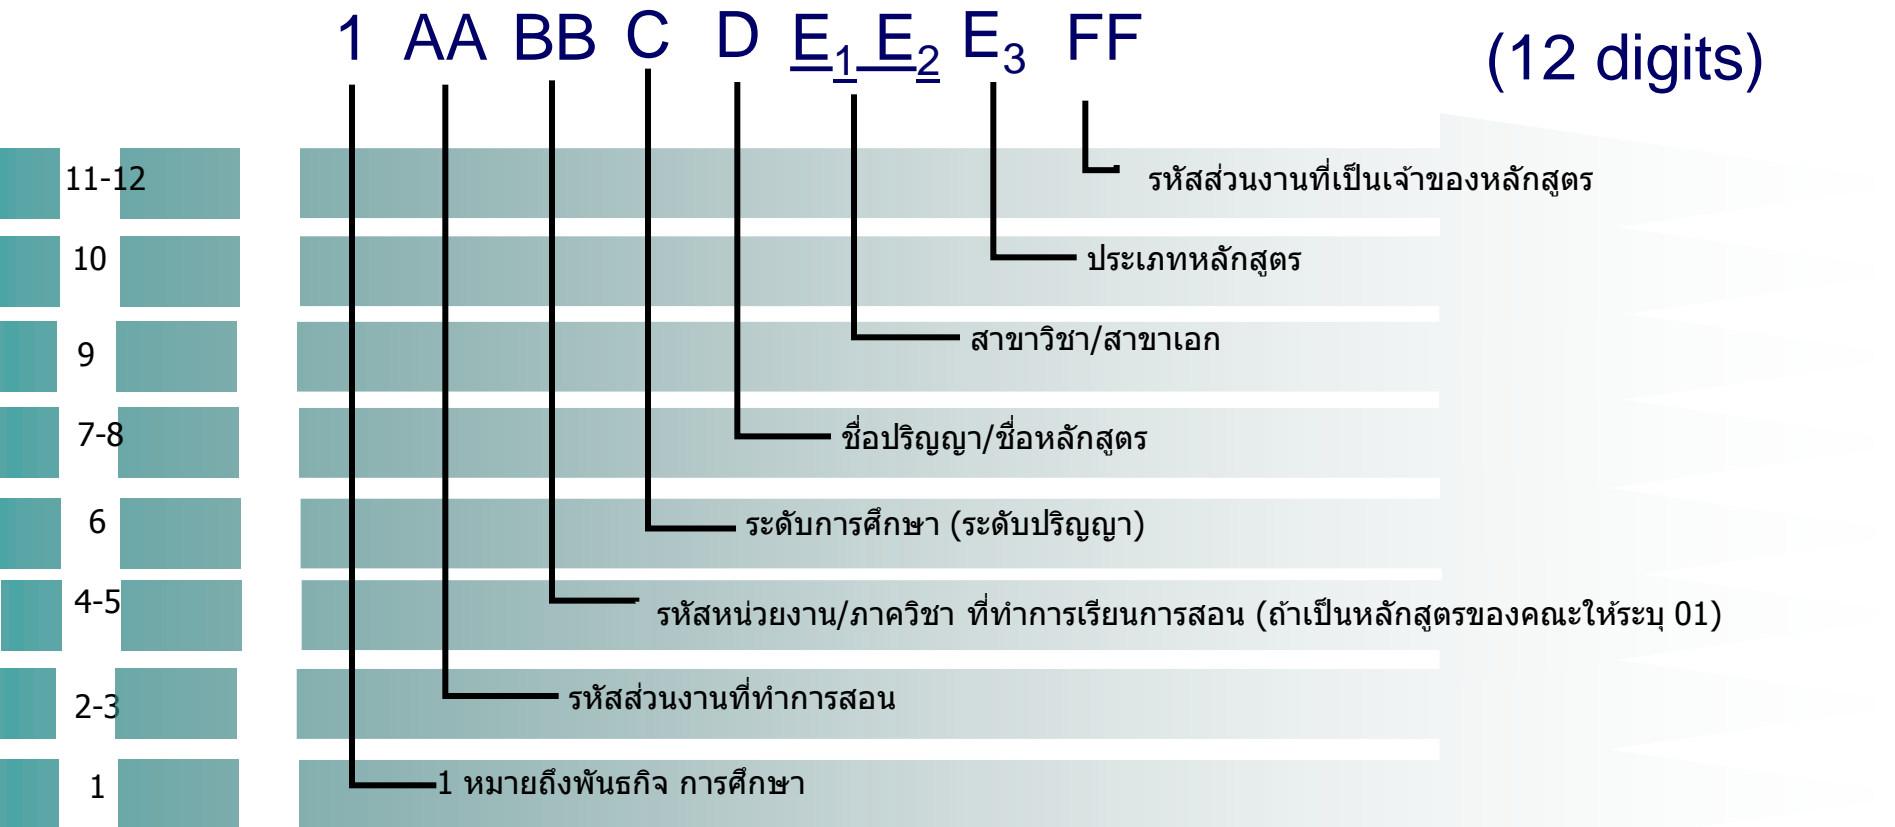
1 AA BB C D $\underline{E_1 E_2}$ $E_3$ FF (12 digits)

11-12 รหัสส่วนงานที่เป็นเจ้าของหลักสูตร

10 ประเภทหลักสูตร

9 สาขาวิชา/สาขาเอก

7-8 ชื่อปริญญา/ชื่อหลักสูตร

6 ระดับการศึกษา (ระดับปริญญา)

4-5 รหัสหน่วยงาน/ภาควิชา ที่ทำการเรียนการสอน (ถ้าเป็นหลักสูตรของคณะให้ระบุ 01)

2-3 รหัสส่วนงานที่ทำการสอน

1 1 หมายถึงพันธกิจ การศึกษา